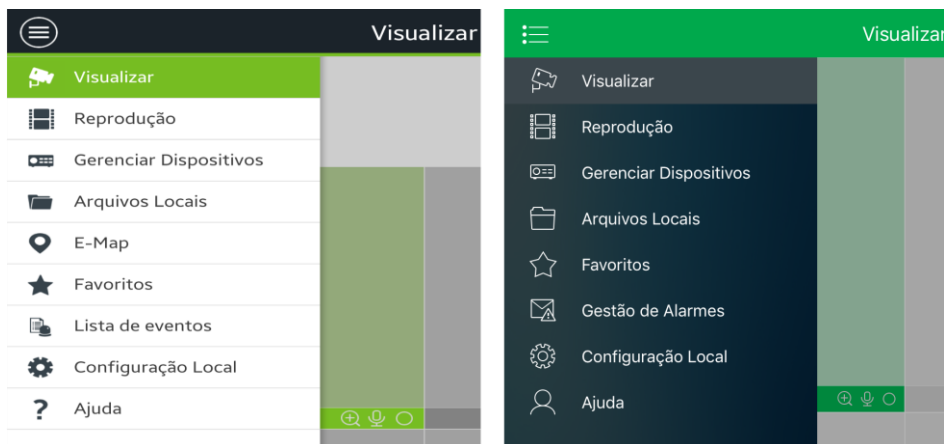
Visualizar

Visualizar
Reprodução
Gerenciar Dispositivos
Arquivos Locais
E-Map
Favoritos
Lista de eventos
Configuração Local
Ajuda

Visualizar

Visualizar
Reprodução
Gerenciar Dispositivos
Arquivos Locais
Favoritos
Gestão de Alarmes
Configuração Local
Ajuda